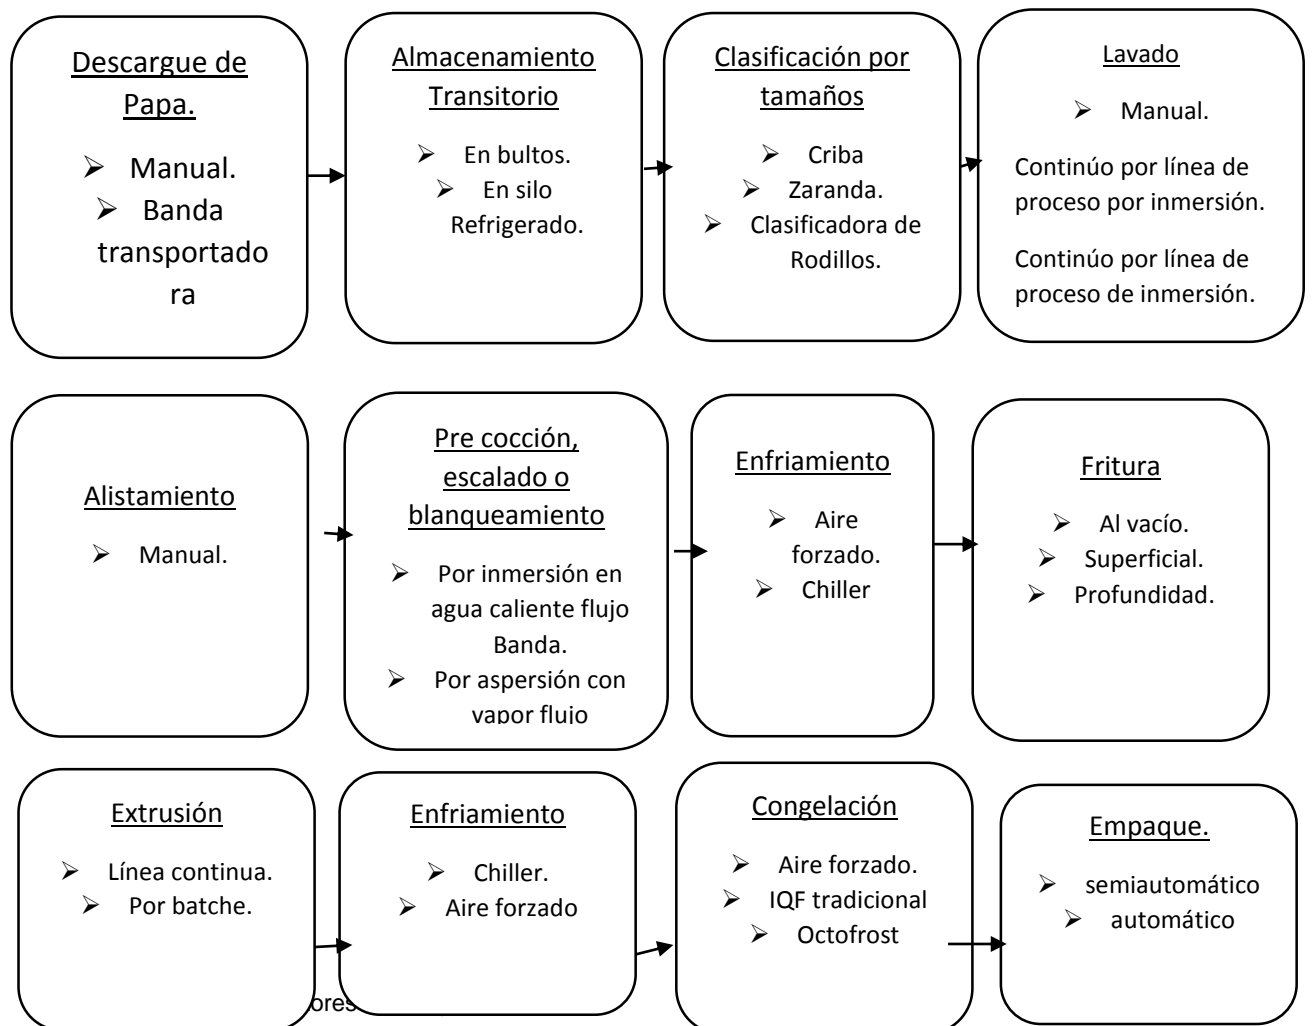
Descargue de Papa.

Manual.

Banda transportadora

Almacenamiento Transitorio

En bultos.

En silo Refrigerado.

Clasificación por tamaños

Criba

Zaranda.

Clasificadora de Rodillos.

Lavado

Manual.

Continúo por línea de proceso por inmersión.

Continúo por línea de proceso de inmersión.

Alistamiento

Manual.

Pre cocción, escalado o blanqueamiento

Por inmersión en agua caliente flujo Banda.

Por aspersión con vapor flujo

Enfriamiento

Aire forzado.

Chiller

Fritura

Al vacío.

Superficial.

Profundidad.

Extrusión

Línea continua.

Por batche.

Enfriamiento

Chiller.

Aire forzado

Congelación

Aire forzado.

IQF tradicional

Octofrost

Empaque.

semiautomático

automático

ores